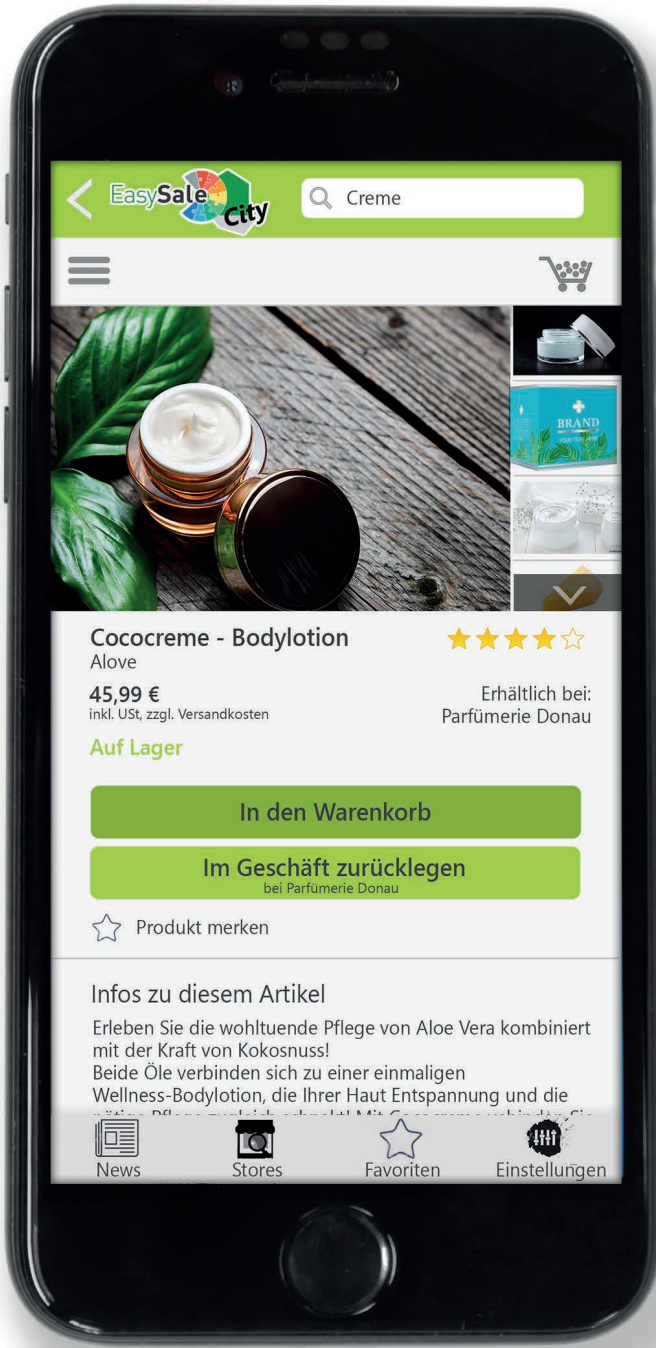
EasySale City

Creme

BRAND

Cococreme - Bodylotion
Alove

45,99 €
inkl. USt, zzgl. Versandkosten

Erhältlich bei:
Parfümerie Donau

Auf Lager

In den Warenkorb

Im Geschäft zurücklegen
bei Parfümerie Donau

Produkt merken

Infos zu diesem Artikel

Erleben Sie die wohltuende Pflege von Aloe Vera kombiniert mit der Kraft von Kokosnuss!
Beide Öle verbinden sich zu einer einmaligen Wellness-Bodylotion, die Ihrer Haut Entspannung und die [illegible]

News Stores Favoriten Einstellungen